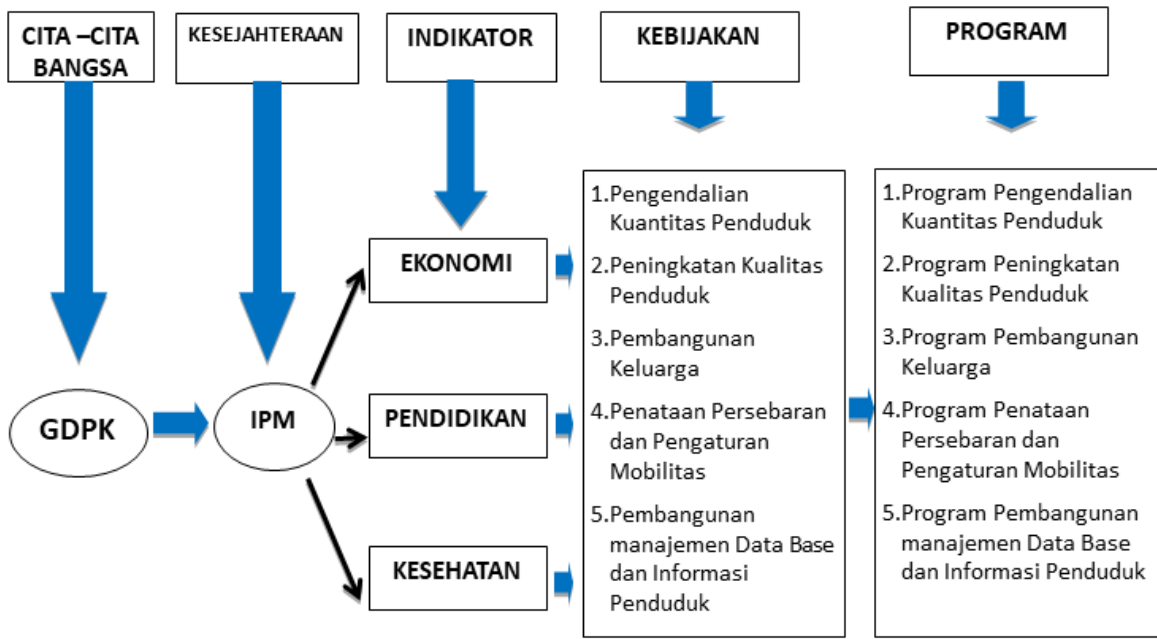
CITA –CITA BANGSA

KESEJAHTERAAN

INDIKATOR

KEBIJAKAN

PROGRAM

GDPK

IPM

EKONOMI

PENDIDIKAN

KESEHATAN

1.Pengendalian Kuantitas Penduduk

2.Peningkatan Kualitas Penduduk

3.Pembangunan Keluarga

4.Penataan Persebaran dan Pengaturan Mobilitas

5.Pembangunan manajemen Data Base dan Informasi Penduduk

1.Program Pengendalian Kuantitas Penduduk

2.Program Peningkatan Kualitas Penduduk

3.Program Pembangunan Keluarga

4.Program Penataan Persebaran dan Pengaturan Mobilitas

5.Program Pembangunan manajemen Data Base dan Informasi Penduduk